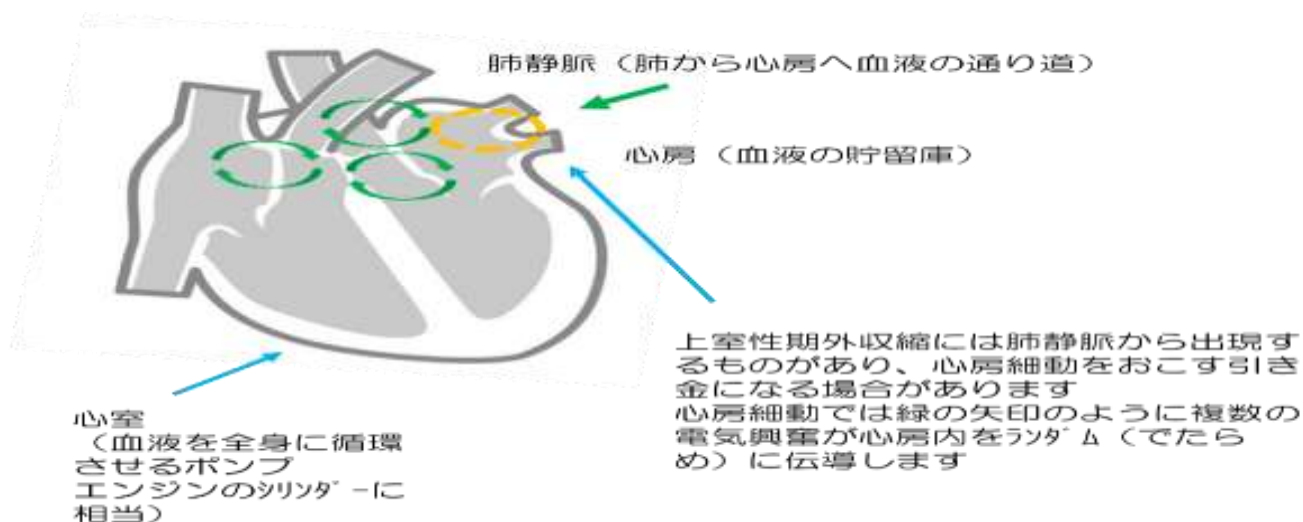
肺静脈（肺から心房へ血液の通り道）

心房（血液の貯留庫）

上室性期外収縮には肺静脈から出現するものがあり、心房細動をおこす引き金になる場合があります
心房細動では緑の矢印のように複数の電気興奮が心房内をﾗﾝﾀﾞﾑ（でたらめ）に伝導します

心室
（血液を全身に循環させるポンプ
エンジンのｼﾘﾝﾀﾞｰに相当）